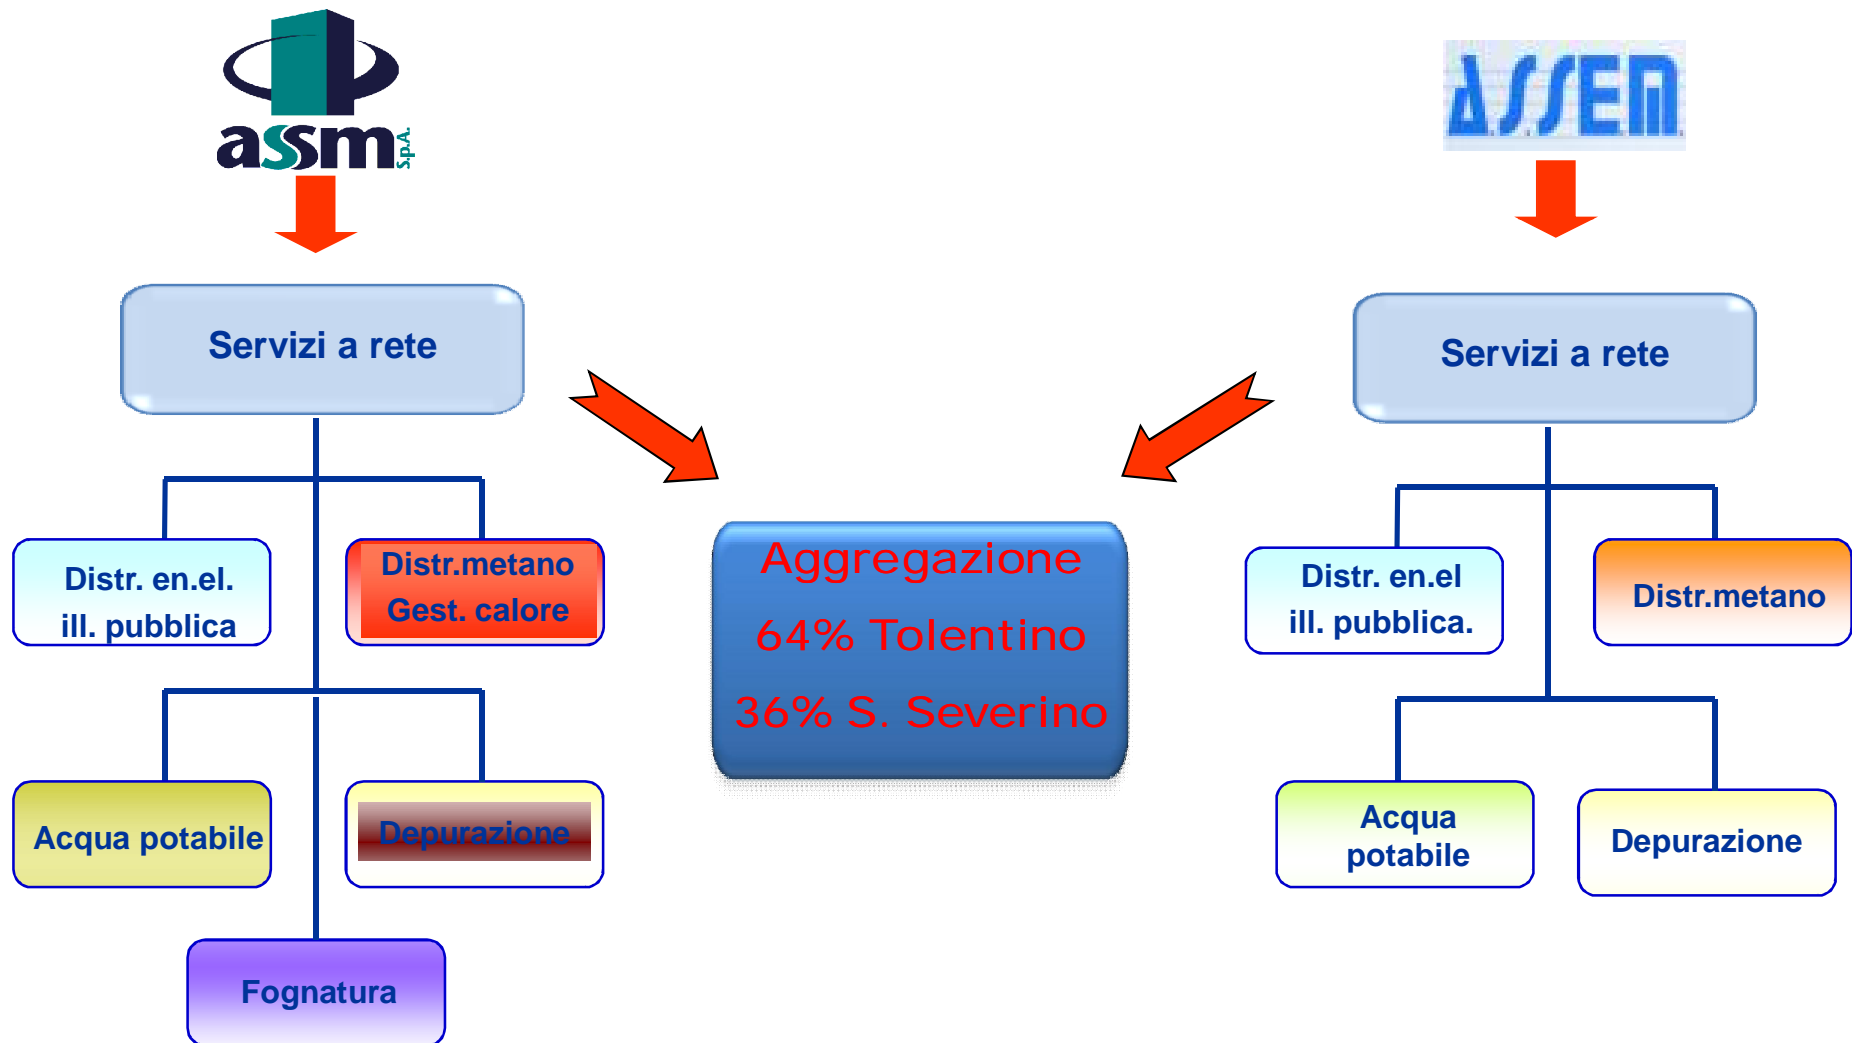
assm S.p.A.

ASSEM

Servizi a rete

Servizi a rete

Distr. en.el.
ill. pubblica

Distr.metano
Gest. calore

Aggregazione
64% Tolentino
36% S. Severino

Distr. en.el
ill. pubblica.

Distr.metano

Acqua potabile

Depurazione

Acqua potabile

Depurazione

Fognatura